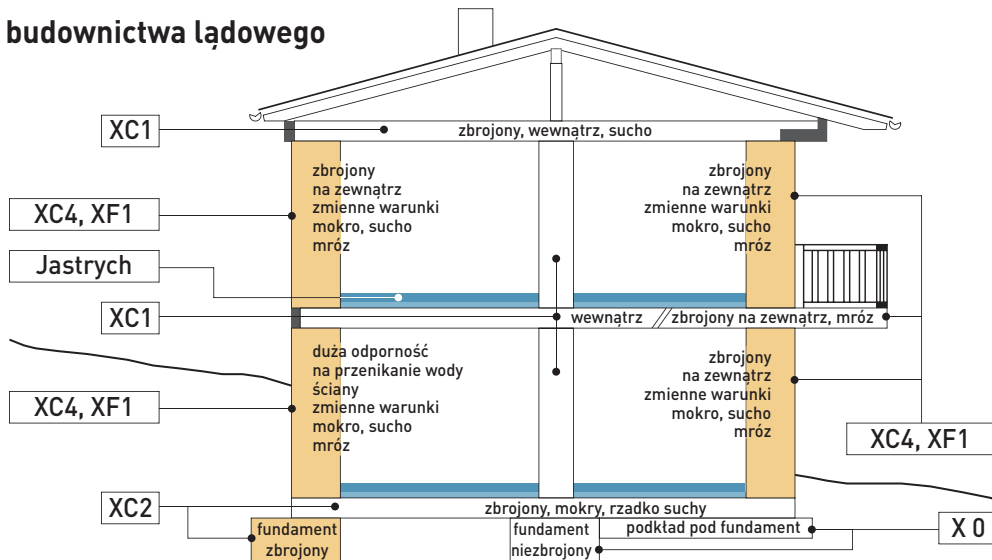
budownictwa lądowego

XC1

zbrojony, wewnątrz, sucho

zbrojony
na zewnątrz
zmienne warunki
mokro, sucho
mróz

zbrojony
na zewnątrz
zmienne warunki
mokro, sucho
mróz

XC4, XF1

Jastrych

XC1

wewnątrz

zbrojony na zewnątrz, mróz

duża odporność
na przenikanie wody
ściany
zmienne warunki
mokro, sucho
mróz

zbrojony
na zewnątrz
zmienne warunki
mokro, sucho
mróz

XC4, XF1

XC4, XF1

XC2

zbrojony, mokry, rzadko suchy

fundament
zbrojony

fundament
niezbrojony

podkład pod fundament

X 0